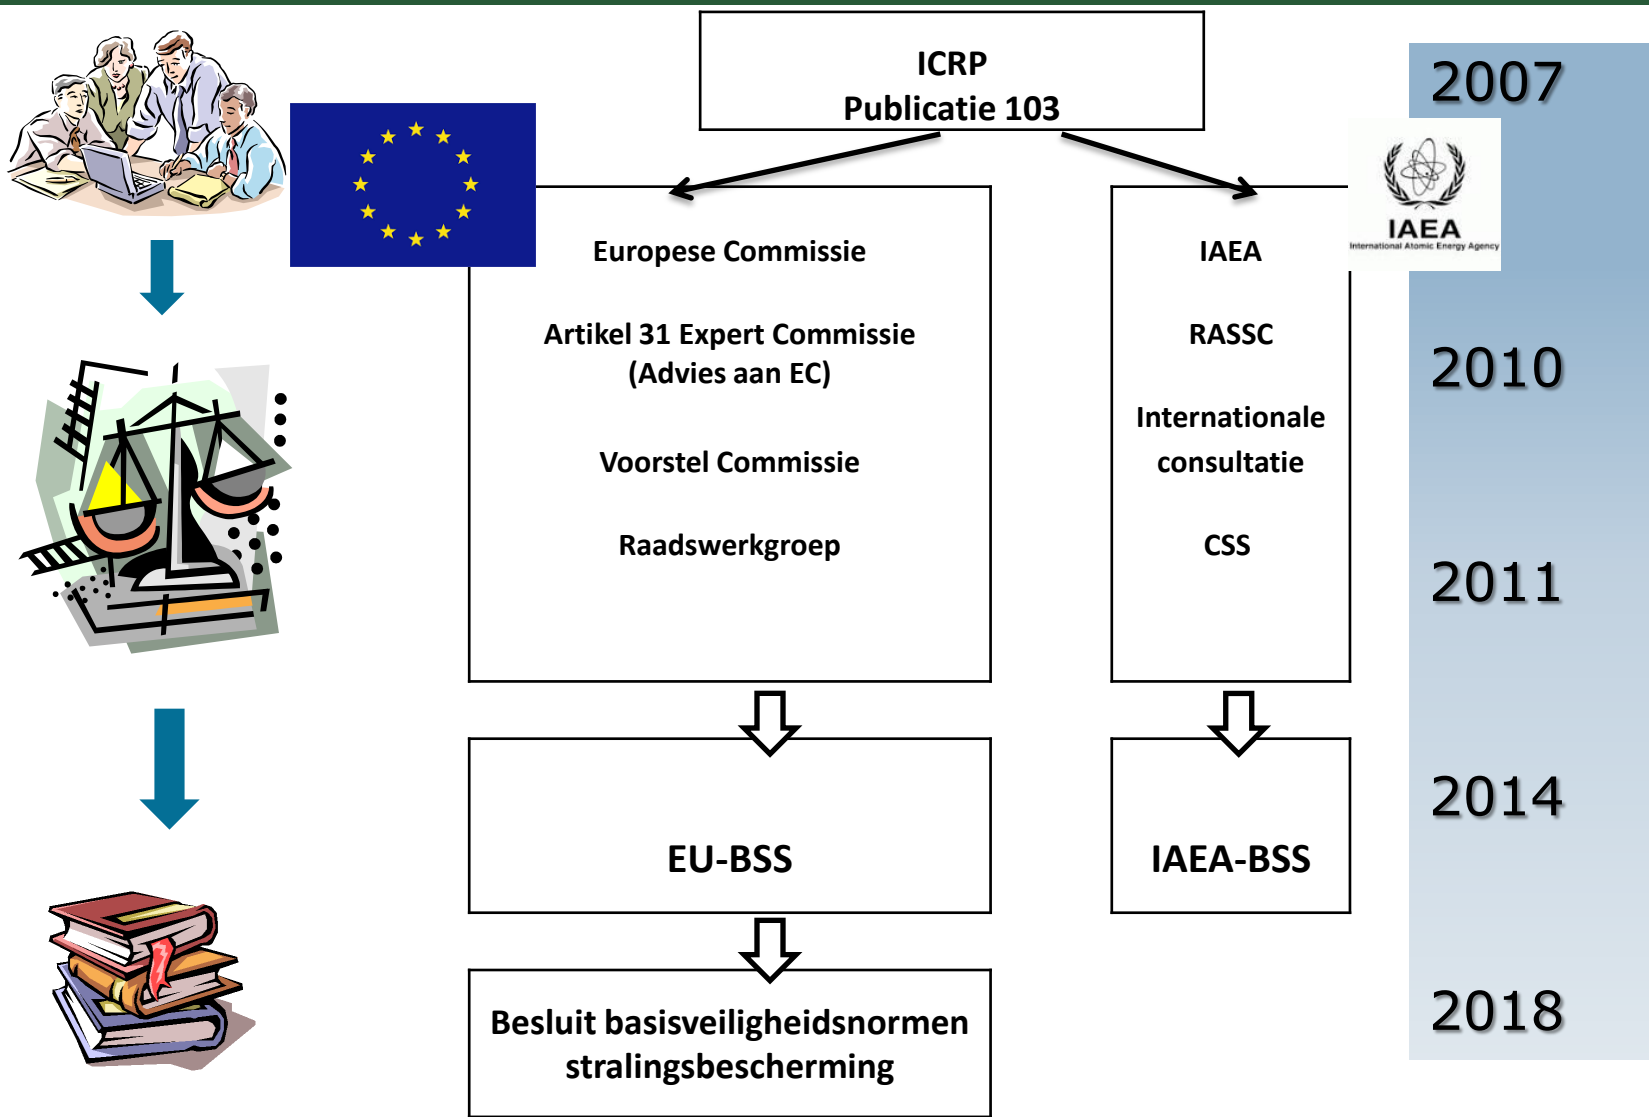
ICRP
Publicatie 103

Europese Commissie

Artikel 31 Expert Commissie
(Advies aan EC)

Voorstel Commissie

Raadswerkgroep

IAEA

RASSC

Internationale consultatie

CSS

IAEA
International Atomic Energy Agency

EU-BSS

IAEA-BSS

Besluit basisveiligheidsnormen stralingsbescherming

2007

2010

2011

2014

2018